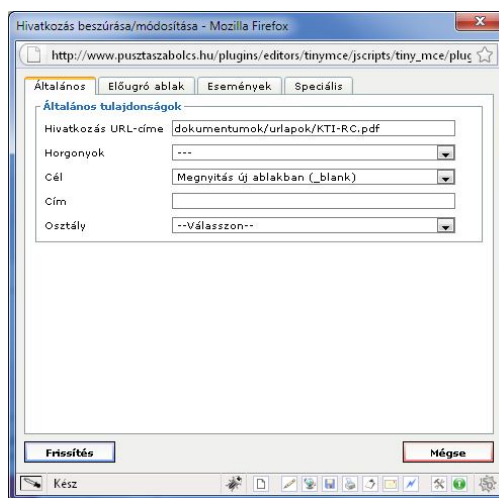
Hivatkozás beszúrása/módosítása - Mozilla Firefox

http://www.pusztaszabolcs.hu/plugins/editors/tinymce/jscripts/tiny_mce/pluc

Általános | Előugró ablak | Események | Speciális

Általános tulajdonságok

| | |
|---|---|
| Hivatkozás URL-címe | dokumentumok/urlapok/KTI-RC.pdf |
| Horgonyok | --- |
| Cél | Megnyitás új ablakban (_blank) |
| Cím | |
| Osztály | --Válasszon-- |

Frissítés

Mégse

Kész